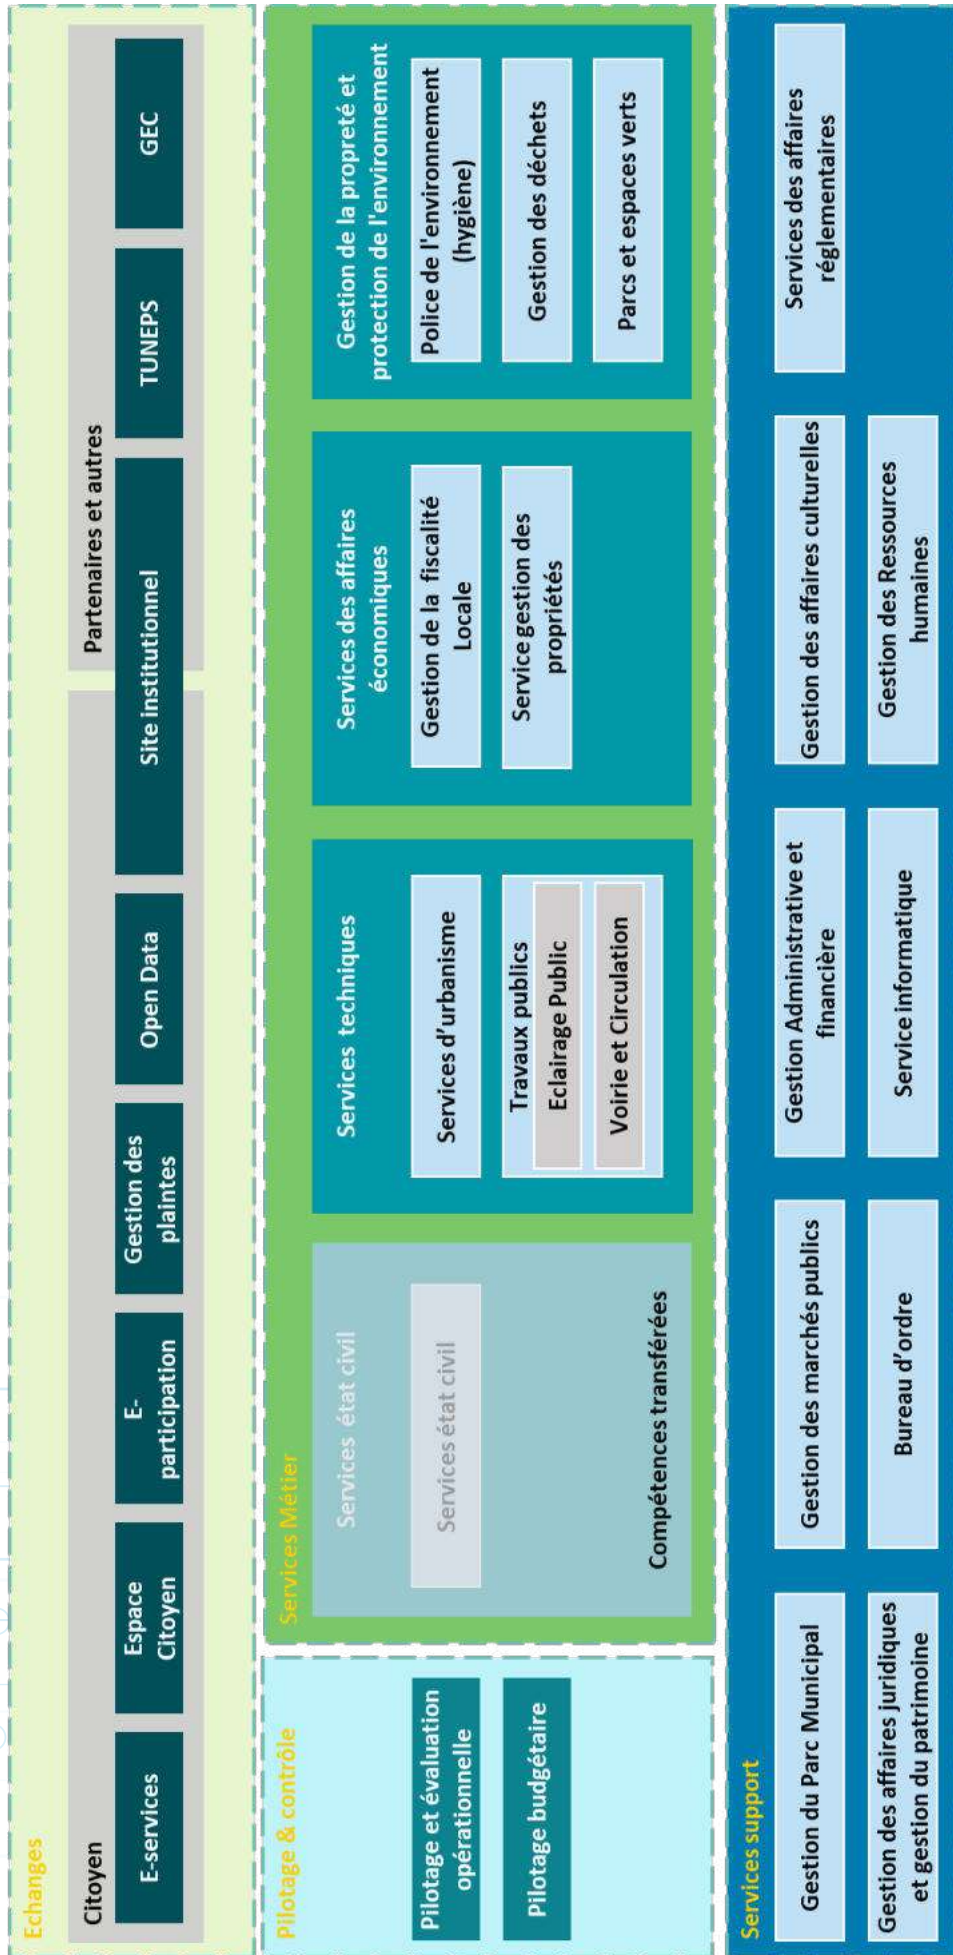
Echanges

Citoyen

E-services

Espace Citoyen

E-participation

Gestion des plaintes

Open Data

Site institutionnel

Partenaires et autres

TUNEPS

GEC

Pilotage & contrôle

Pilotage et évaluation opérationnelle

Pilotage budgétaire

Services Métier

Services état civil

Services état civil

Compétences transférées

Services techniques

Services d'urbanisme

Travaux publics

Eclairage Public

Voirie et Circulation

Services des affaires économiques

Gestion de la fiscalité Locale

Service gestion des propriétés

Gestion de la propreté et protection de l'environnement

Police de l'environnement (hygiène)

Gestion des déchets

Parcs et espaces verts

Services support

Gestion du Parc Municipal

Gestion des affaires juridiques et gestion du patrimoine

Gestion des marchés publics

Bureau d'ordre

Gestion Administrative et financière

Service informatique

Gestion des affaires culturelles

Gestion des Ressources humaines

Services des affaires réglementaires